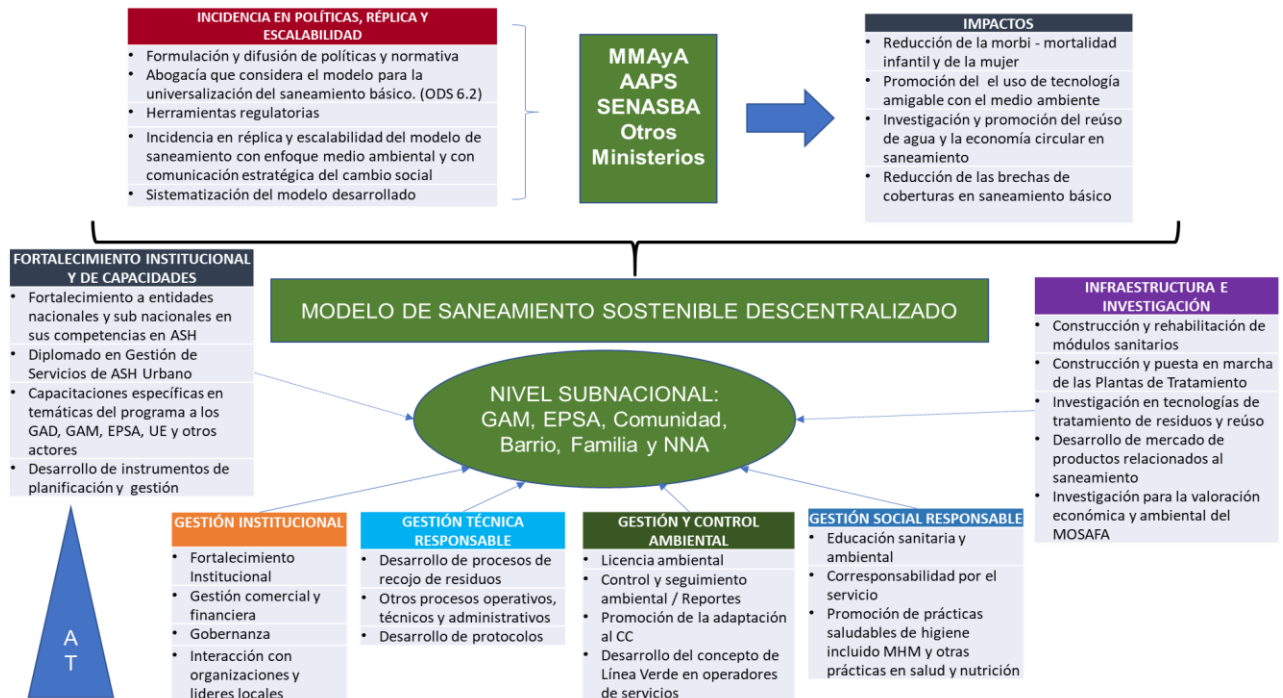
INCIDENCIA EN POLÍTICAS, RÉPLICA Y ESCALABILIDAD
- Formulación y difusión de políticas y normativa
- Abogacía que considera el modelo para la universalización del saneamiento básico. (ODS 6.2)
- Herramientas regulatorias
- Incidencia en réplica y escalabilidad del modelo de saneamiento con enfoque medio ambiental y con comunicación estratégica del cambio social
- Sistematización del modelo desarrollado

MMAyA
AAPS
SENASBA
Otros Ministerios

IMPACTOS
- Reducción de la morbi - mortalidad infantil y de la mujer
- Promoción del el uso de tecnología amigable con el medio ambiente
- Investigación y promoción del reúso de agua y la economía circular en saneamiento
- Reducción de las brechas de coberturas en saneamiento básico

FORTALECIMIENTO INSTITUCIONAL Y DE CAPACIDADES
- Fortalecimiento a entidades nacionales y sub nacionales en sus competencias en ASH
- Diplomado en Gestión de Servicios de ASH Urbano
- Capacitaciones específicas en temáticas del programa a los GAD, GAM, EPSA, UE y otros actores
- Desarrollo de instrumentos de planificación y gestión

MODELO DE SANEAMIENTO SOSTENIBLE DESCENTRALIZADO

NIVEL SUBNACIONAL: GAM, EPSA, Comunidad, Barrio, Familia y NNA

INFRAESTRUCTURA E INVESTIGACIÓN
- Construcción y rehabilitación de módulos sanitarios
- Construcción y puesta en marcha de las Plantas de Tratamiento
- Investigación en tecnologías de tratamiento de residuos y reúso
- Desarrollo de mercado de productos relacionados al saneamiento
- Investigación para la valoración económica y ambiental del MOSAFA

A
T

GESTIÓN INSTITUCIONAL
- Fortalecimiento Institucional
- Gestión comercial y financiera
- Gobernanza
- Interacción con organizaciones y lideres locales

GESTIÓN TÉCNICA RESPONSABLE
- Desarrollo de procesos de recojo de residuos
- Otros procesos operativos, técnicos y administrativos
- Desarrollo de protocolos

GESTIÓN Y CONTROL AMBIENTAL
- Licencia ambiental
- Control y seguimiento ambiental / Reportes
- Promoción de la adaptación al CC
- Desarrollo del concepto de Línea Verde en operadores de servicios

GESTIÓN SOCIAL RESPONSABLE
- Educación sanitaria y ambiental
- Corresponsabilidad por el servicio
- Promoción de prácticas saludables de higiene incluido MHM y otras prácticas en salud y nutrición